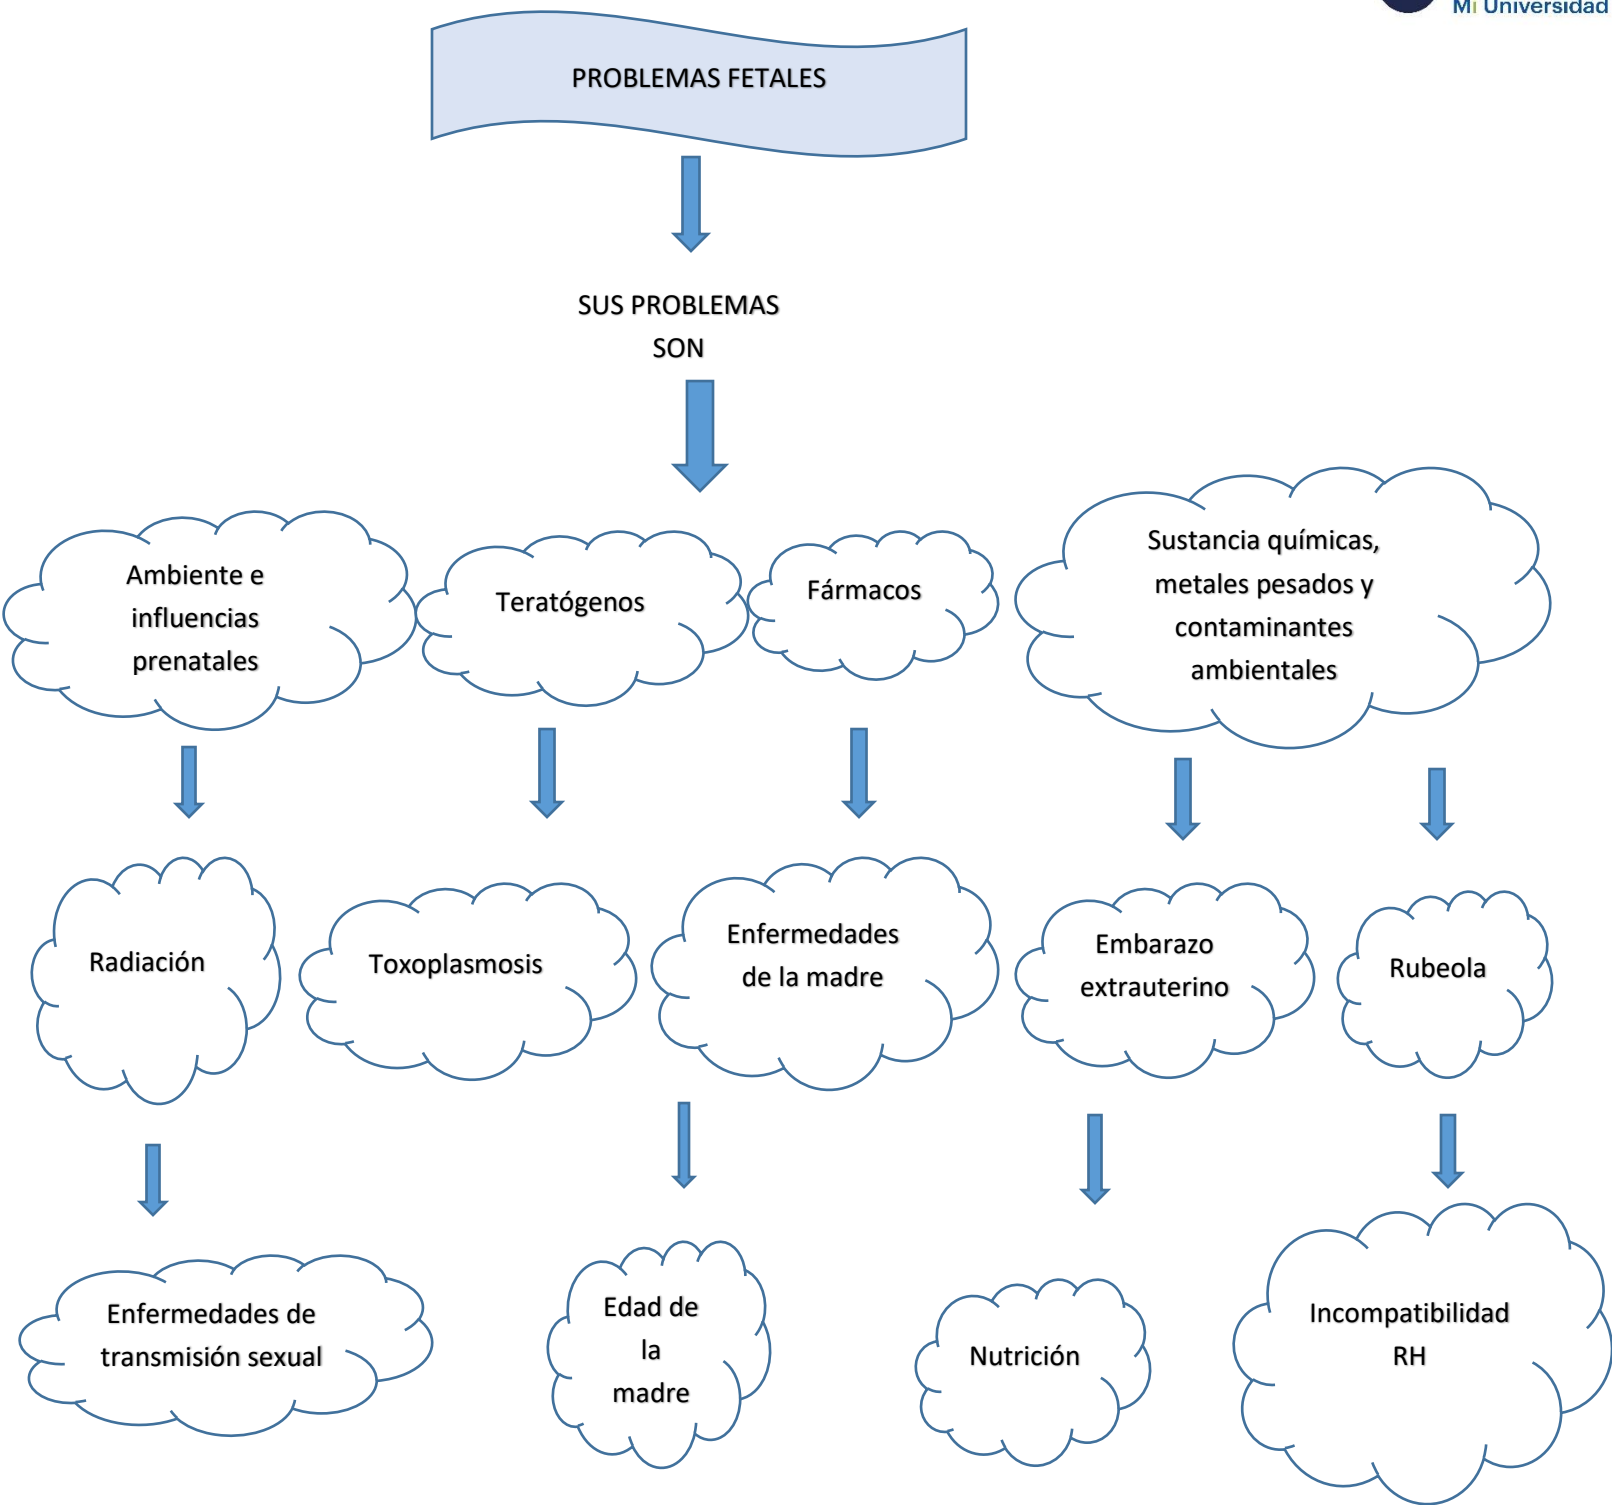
Mi Universidad

PROBLEMAS FETALES

SUS PROBLEMAS SON

Ambiente e influencias prenatales

Teratógenos

Fármacos

Sustancia químicas, metales pesados y contaminantes ambientales

Radiación

Toxoplasmosis

Enfermedades de la madre

Embarazo extrauterino

Rubeola

Enfermedades de transmisión sexual

Edad de la madre

Nutrición

Incompatibilidad RH